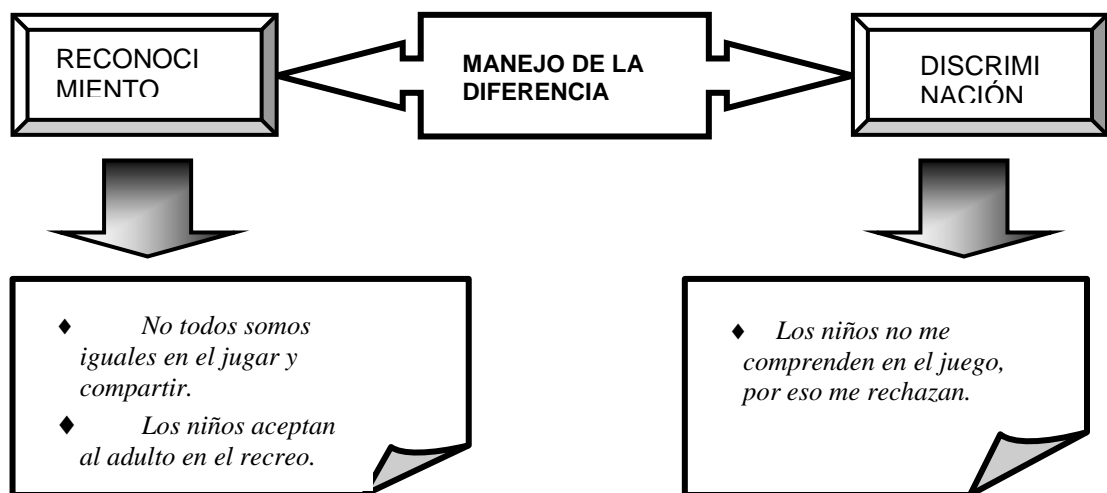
RECONOCIMIENTO

MANEJO DE LA DIFERENCIA

DISCRIMINACIÓN

♦ *No todos somos iguales en el jugar y compartir.*

♦ *Los niños aceptan al adulto en el recreo.*

♦ *Los niños no me comprenden en el juego, por eso me rechazan.*